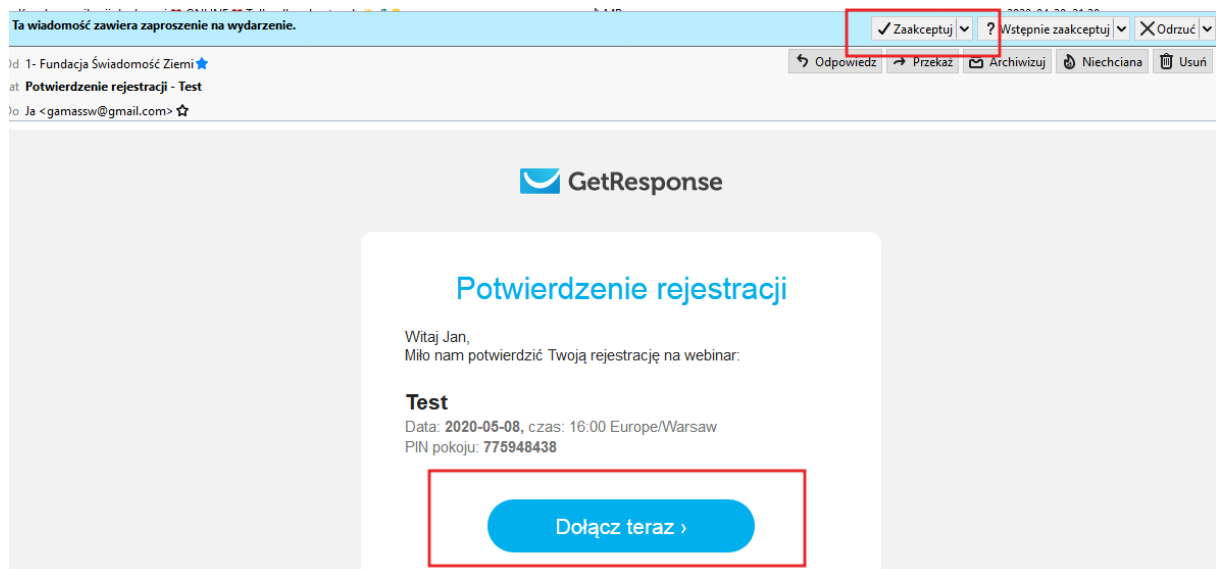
Ta wiadomość zawiera zaproszenie na wydarzenie.

✓ Zaakceptuj
? Wstępnie zaakceptuj
Odrzuć

Od 1- Fundacja Świadomość Ziemi
Temat Potwierdzenie rejestracji - Test
Do Ja <gamassw@gmail.com>

Odpowiedz
Przekaż
Archiwizuj
Niechciana
Usuń

GetResponse

Potwierdzenie rejestracji

Witaj Jan,
Miło nam potwierdzić Twoją rejestrację na webinar:

Test
Data: 2020-05-08, czas: 16:00 Europe/Warsaw
PIN pokoju: 775948438

Dołącz teraz ›